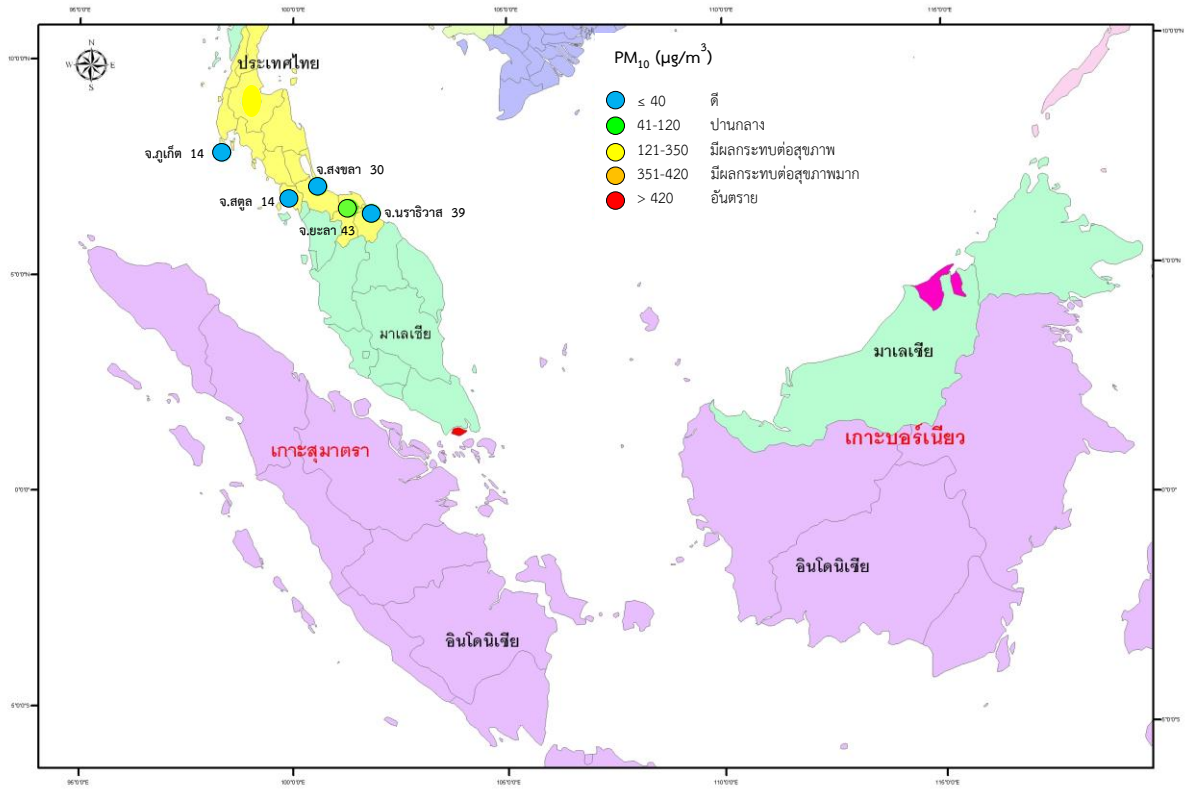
ประเทศไทย

$PM_{10}$ ($\mu g/m^3$)

≤ 40 ดี
41-120 ปานกลาง
121-350 มีผลกระทบต่อสุขภาพ
351-420 มีผลกระทบต่อสุขภาพมาก
> 420 อันตราย

จ.ภูเก็ต 14
จ.สงขลา 30
จ.สตูล 14
จ.นราธิวาส 39
จ.ยะลา 43

มาเลเซีย
มาเลเซีย
เกาะสุมาตรา
เกาะบอร์เนียว
อินโดนีเซีย
อินโดนีเซีย

N
W E
S

95°0'0"E
100°0'0"E
105°0'0"E
110°0'0"E
115°0'0"E
10°0'0"N
5°0'0"N
0°0'0"
5°0'0"S
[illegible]